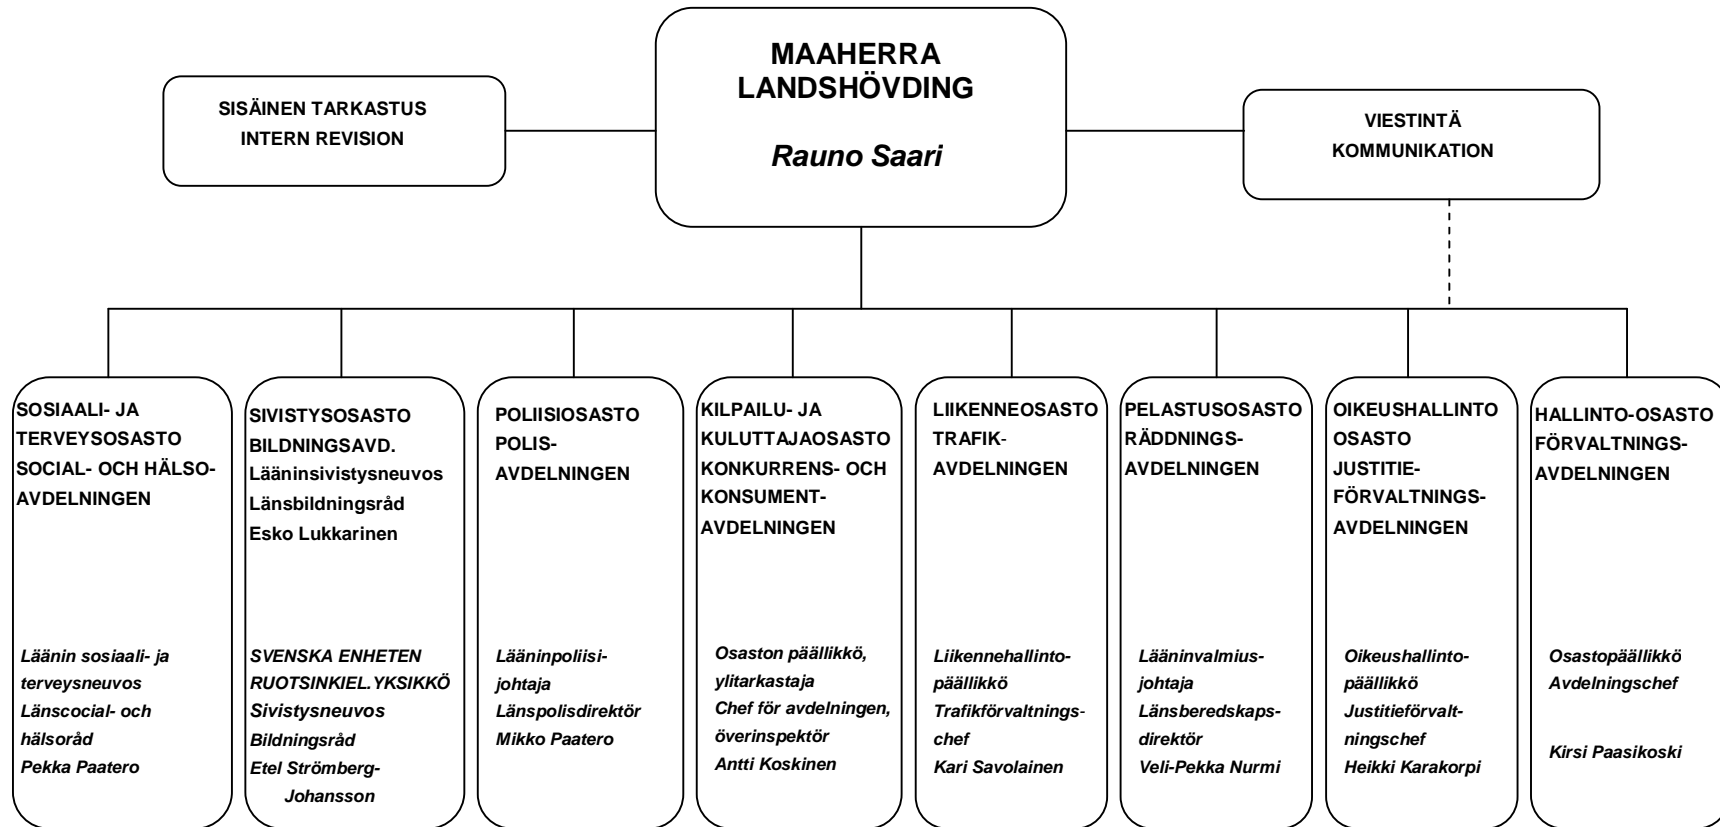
MAAHERRA
LANDSHÖVDING

Rauno Saari

SISÄINEN TARKASTUS
INTERN REVISION

VIESTINTÄ
KOMMUNIKATION

SOSIAALI- JA TERVEYSOSASTO SOCIAL- OCH HÄLSO-AVDELNINGEN

Läänin sosiaali- ja terveysneuvos
Länscocial- och hälsoråd
Pekka Paatero

SIVISTYSOSASTO
BILDNINGSAVD.
Lääninsivistysneuvos
Länsbildningsråd
Esko Lukkarinen

SVENSKA ENHETEN
RUOTSINKIEL. YKSIKKÖ
Sivistysneuvos
Bildningsråd
Etel Strömberg-Johansson

POLIISIOSASTO
POLIS-AVDELNINGEN

Lääninpoliisi-johtaja
Länspolisdirektör
Mikko Paatero

KILPAILU- JA KULUTTAJAOSASTO
KONKURRENS- OCH KONSUMENT-AVDELNINGEN

Osaston päällikkö, ylitarkastaja
Chef för avdelningen, överinspektör
Antti Koskinen

LIIKENNEOSASTO
TRAFIK-AVDELNINGEN

Liikennehallinto-päällikkö
Trafikförvaltnings-chef
Kari Savolainen

PELASTUSOSASTO
RÄDDNINGS-AVDELNINGEN

Lääninvalmius-johtaja
Länsberedskaps-direktör
Veli-Pekka Nurmi

OIKEUSHALLINTO OSASTO
JUSTITIE-FÖRVALTNINGS-AVDELNINGEN

Oikeushallinto-päällikkö
Justitieförvalt-ningschef
Heikki Karakorpi

HALLINTO-OSASTO
FÖRVALTNINGS-AVDELNINGEN

Osastopäällikkö
Avdelningschef

Kirsi Paasikoski